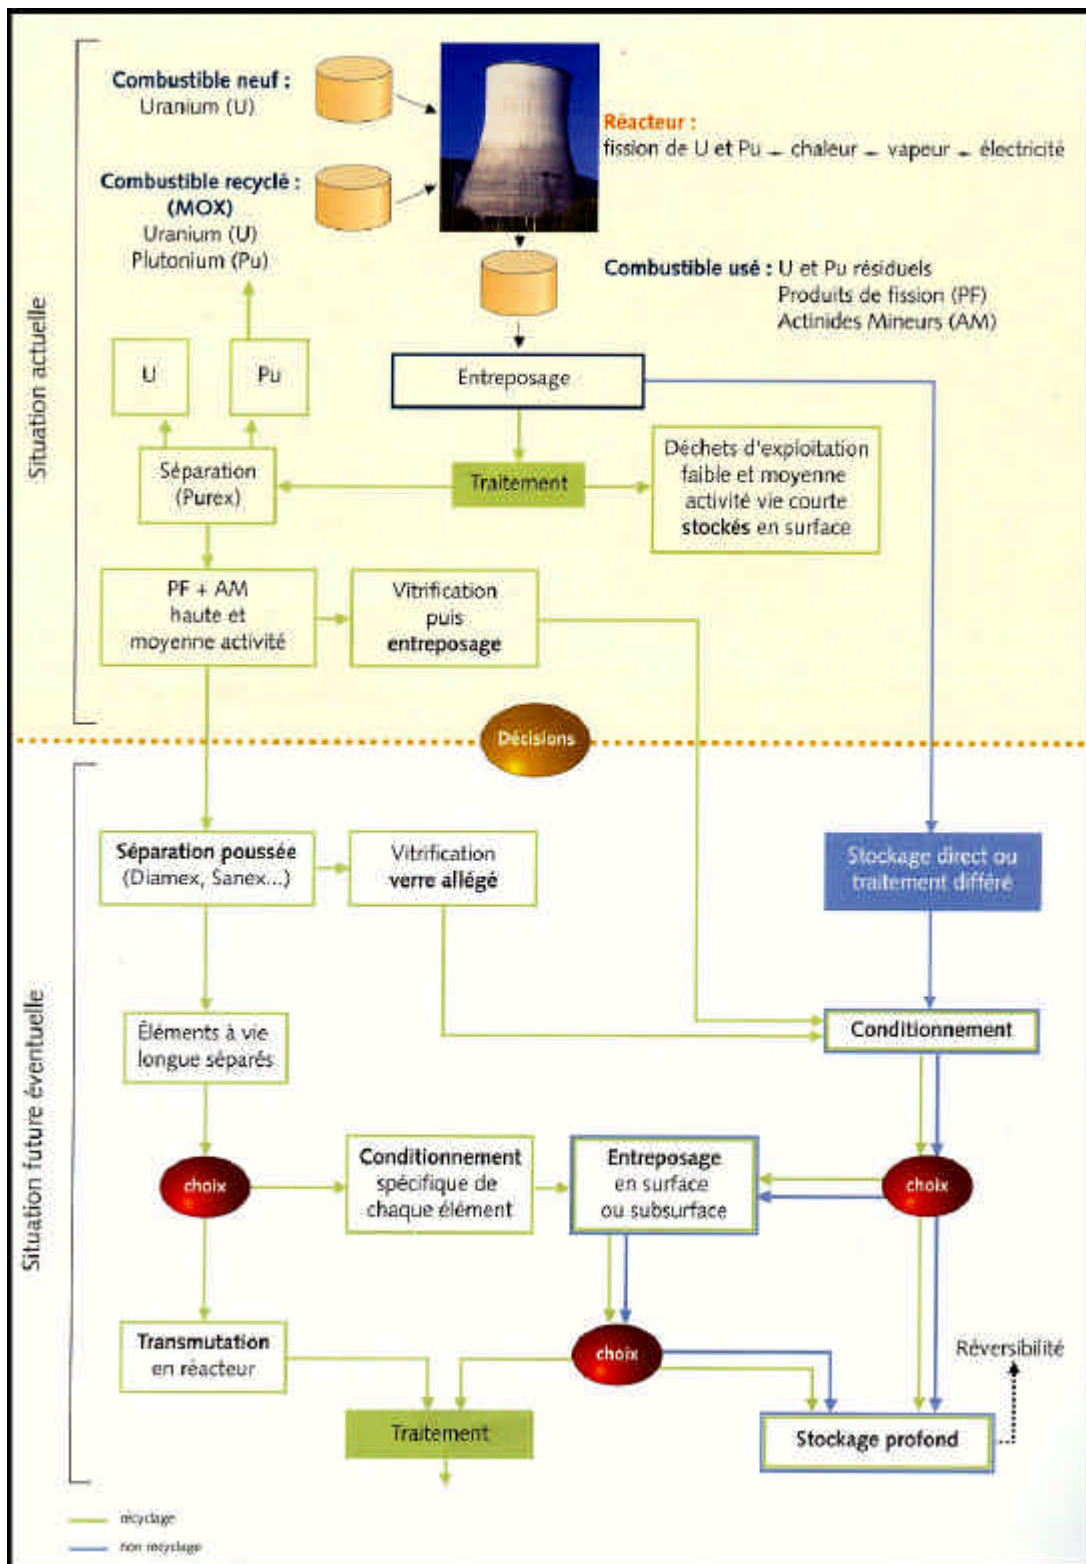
Situation actuelle

Combustible neuf :
Uranium (U)

Combustible recyclé :
(MOX)
Uranium (U)
Plutonium (Pu)

Réacteur :
fission de U et Pu → chaleur → vapeur → électricité

Combustible usé : U et Pu résiduels
Produits de fission (PF)
Actinides Mineurs (AM)

U

Pu

Entreposage

Séparation
(Purex)

Traitement

Déchets d'exploitation faible et moyenne activité vie courte stockés en surface

PF + AM
haute et
moyenne activité

Vitrification
puis
entreposage

Décisions

Situation future éventuelle

Séparation poussée
(Diamex, Sanex...)

Vitrification
verre allégé

Stockage direct ou traitement différé

Éléments à vie longue séparés

Conditionnement

choix

Conditionnement spécifique de chaque élément

Entreposage
en surface
ou subsurface

choix

Transmutation
en réacteur

choix

Réversibilité

Traitement

Stockage profond

recyclage
non recyclage